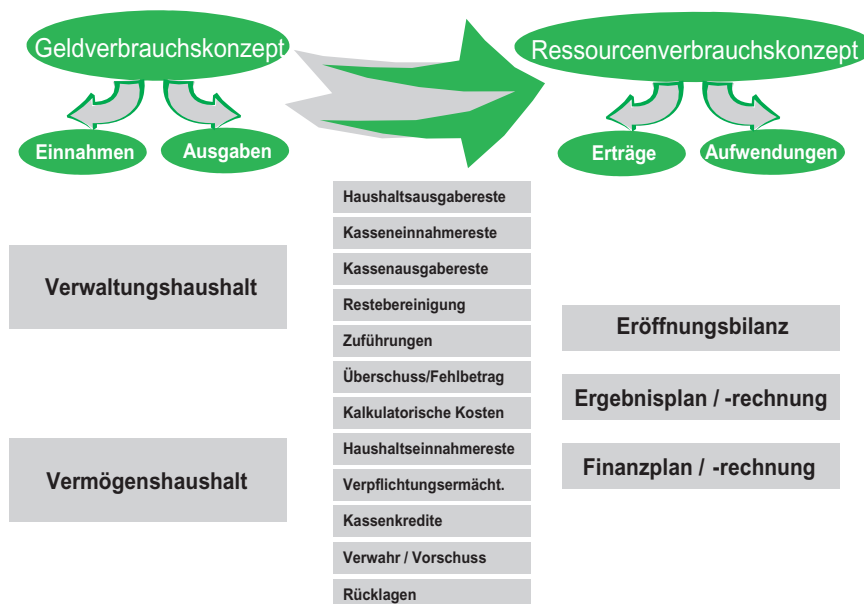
Geldverbrauchskonzept

Einnahmen

Ausgaben

Ressourcenverbrauchskonzept

Erträge

Aufwendungen

Haushaltsausgabereste

Kasseneinnahmereste

Kassenausgabereste

Restebereinigung

Zuführungen

Überschuss/Fehlbetrag

Kalkulatorische Kosten

Haushaltseinnahmereste

Verpflichtungsermächt.

Kassenkredite

Verwahr / Vorschuss

Rücklagen

Verwaltungshaushalt

Vermögenshaushalt

Eröffnungsbilanz

Ergebnisplan / -rechnung

Finanzplan / -rechnung